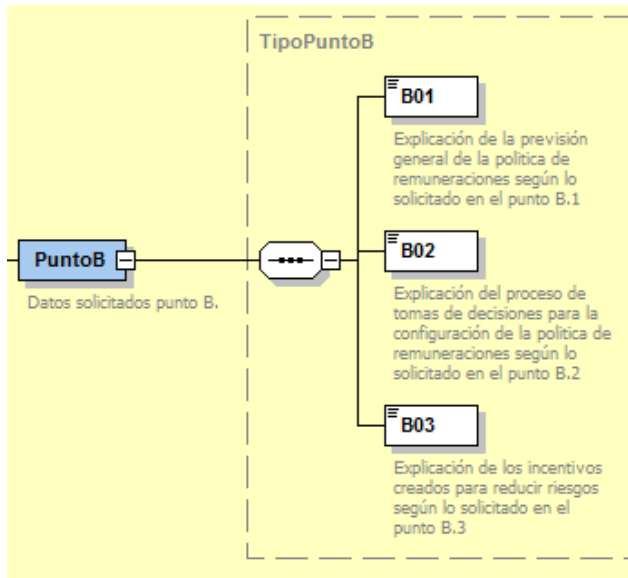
TipoPuntoB

PuntoB

Datos solicitados punto B.

B01

Explicación de la previsión general de la politica de remuneraciones según lo solicitado en el punto B.1

B02

Explicación del proceso de tomas de decisiones para la configuración de la politica de remuneraciones según lo solicitado en el punto B.2

B03

Explicación de los incentivos creados para reducir riesgos según lo solicitado en el punto B.3